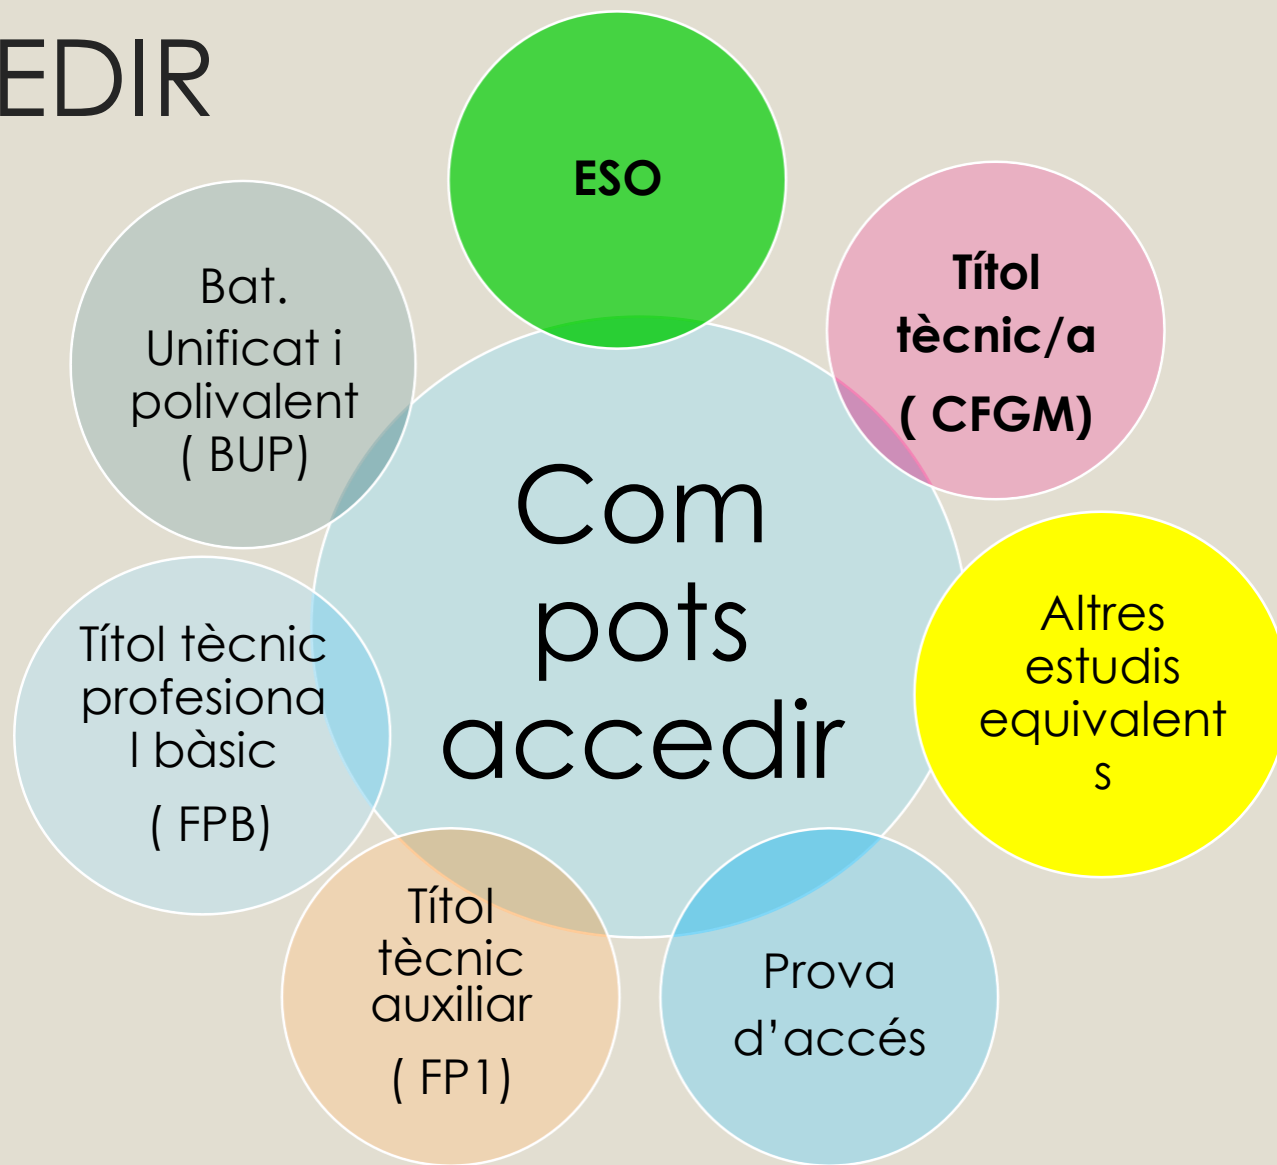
EDIR

ESO

Títol tècnic/a ( CFGM)

Altres estudis equivalent s

Prova d'accés

Títol tècnic auxiliar ( FP1)

Títol tècnic profesiona l bàsic ( FPB)

Bat. Unificat i polivalent ( BUP)

Com pots accedir